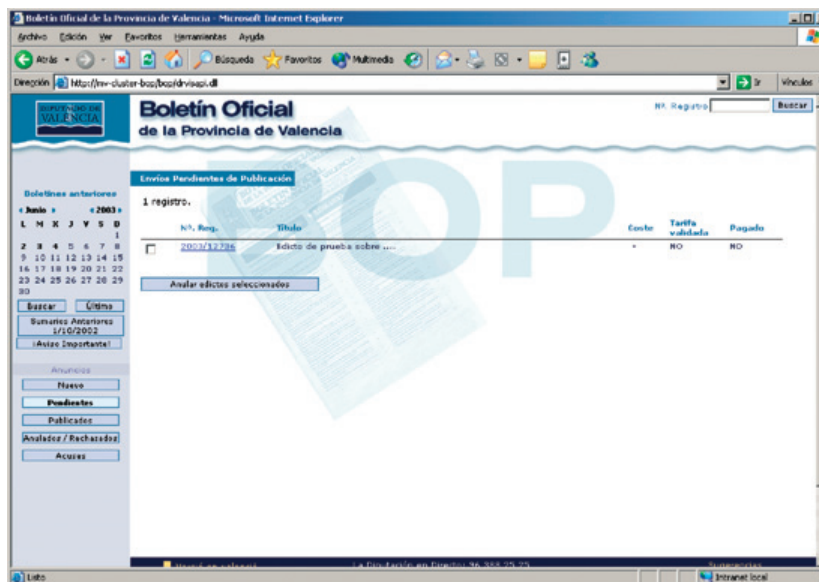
Boletín Oficial de la Provincia de Valencia - Microsoft Internet Explorer

Archivo Edición Ver Favoritos Herramientas Ayuda

Atrás Búsqueda Favoritos Multimedia

Dirección http://mv-cluster-bop/bop/drvisapi.dll Ir Vínculos

DIPUTACIÓ DE VALENCIA

Boletín Oficial
de la Provincia de Valencia

Nº. Registro Buscar

Boletines anteriores

Junio 2003

| L | M | X | J | V | S | D |
|---|---|---|---|---|---|---|
| | | | | | | 1 |
| 2 | 3 | 4 | 5 | 6 | 7 | 8 |
| 9 | 10 | 11 | 12 | 13 | 14 | 15 |
| 16 | 17 | 18 | 19 | 20 | 21 | 22 |
| 23 | 24 | 25 | 26 | 27 | 28 | 29 |
| 30 | | | | | | |

Buscar Último

Sumarios Anteriores 1/10/2002

¡Aviso Importante!

Anuncios

Nuevo

Pendientes

Publicados

Anulados / Rechazados

Acuses

Envíos Pendientes de Publicación

1 registro.

| | Nº. Reg. | Título | Coste | Tarifa validada | Pagado |
|---|---|---|---|---|---|
| ☐ | 2003/12786 | Edicto de prueba sobre .... | - | NO | NO |

Anular edictos seleccionados

BOP

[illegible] La Diputación en Directo: 96 388 25 25 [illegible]

Listo Intranet local